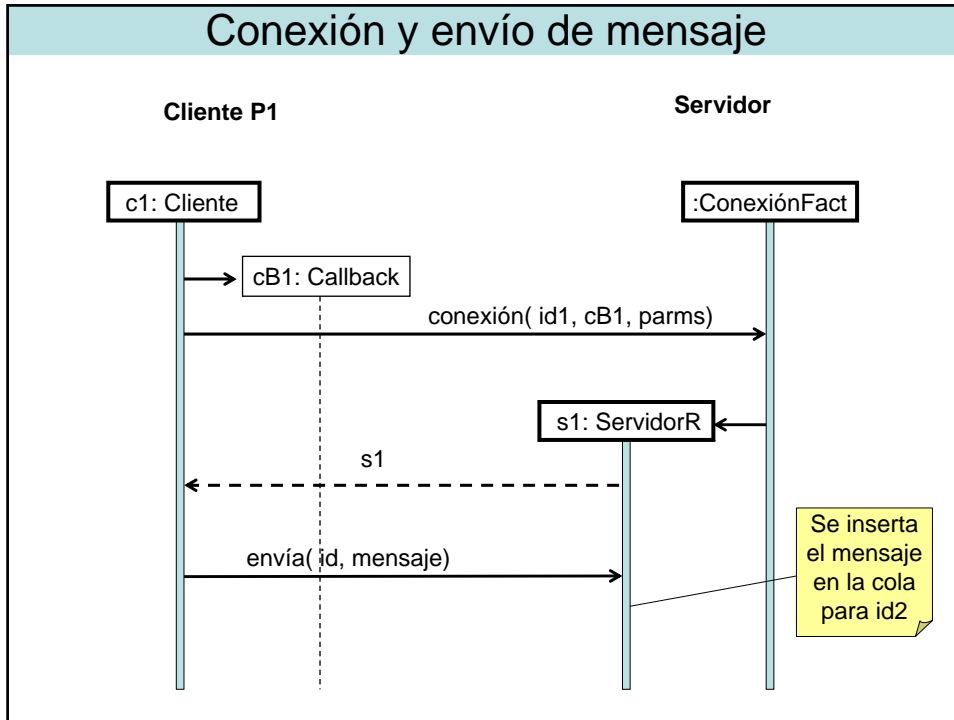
Conexión y envío de mensaje

Cliente P1

Servidor

c1: Cliente

:ConexiónFact

cB1: Callback

conexión( id1, cB1, parms)

s1: ServidorR

s1

envía( id, mensaje)

Se inserta el mensaje en la cola para id2